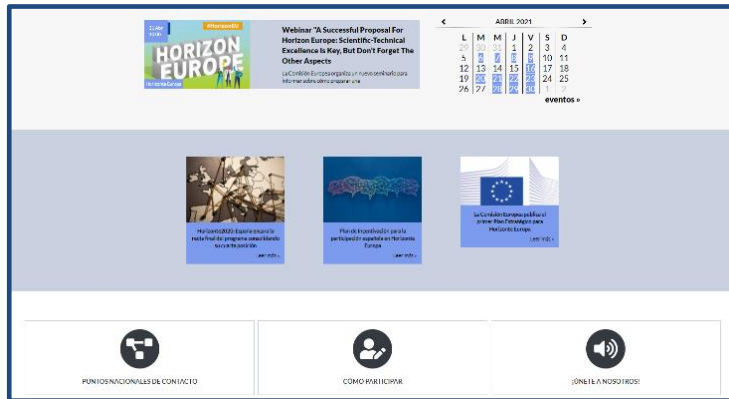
#HorizonEU

HORIZON EUROPE

Webinar "A Successful Proposal For Horizon Europe: Scientific-Technical Excellence Is Key, But Don't Forget The Other Aspects

La Comisión Europea organiza un nuevo seminario para informar sobre cómo preparar una

ABRIL 2021

| L | M | M | J | V | S | D |
|---|---|---|---|---|---|---|
| 29 | 30 | 31 | 1 | 2 | 3 | 4 |
| 5 | 6 | 7 | 8 | 9 | 10 | 11 |
| 12 | 13 | 14 | 15 | 16 | 17 | 18 |
| 19 | 20 | 21 | 22 | 23 | 24 | 25 |
| 26 | 27 | 28 | 29 | 30 | 1 | 2 |

eventos »

Horizonte2020: España encara la recta final del programa consolidando su participación

Leer más »

Plan de Incentivación para la participación española en Horizonte Europa

Leer más »

La Comisión Europea publica el primer Plan Estratégico para Horizonte Europa

Leer más »

PUNTOS NACIONALES DE CONTACTO

CÓMO PARTICIPAR

¡ÚNETE A NOSOTROS!